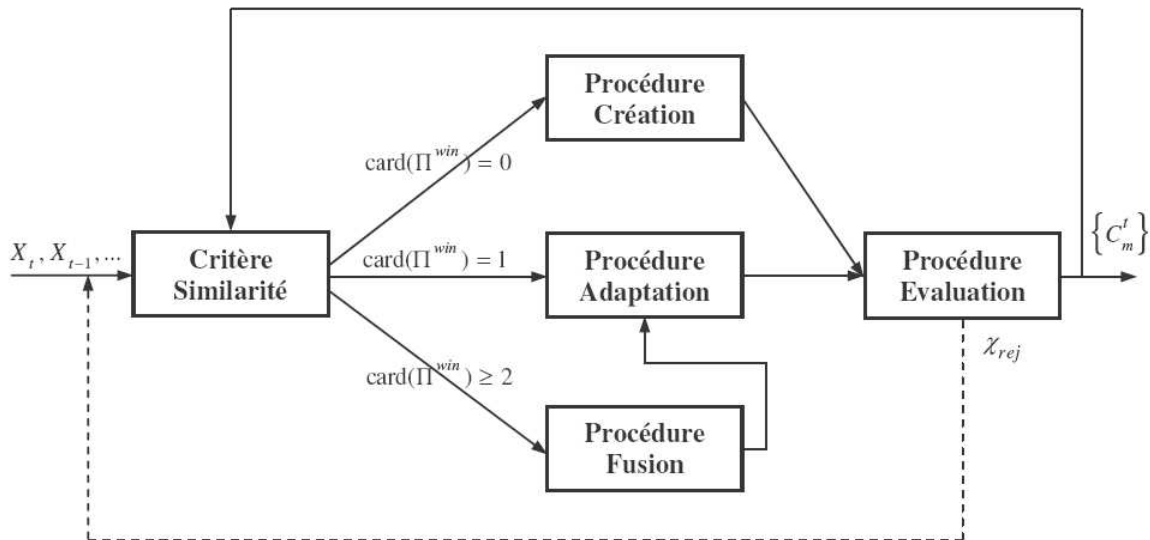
$X_t, X_{t-1}, \ldots$

Critère Similarité

card($\Pi^{win}$) = 0

card($\Pi^{win}$) = 1

card($\Pi^{win}$) ≥ 2

Procédure Création

Procédure Adaptation

Procédure Fusion

Procédure Evaluation

$\left\{C_m^t\right\}$

$\chi_{rej}$